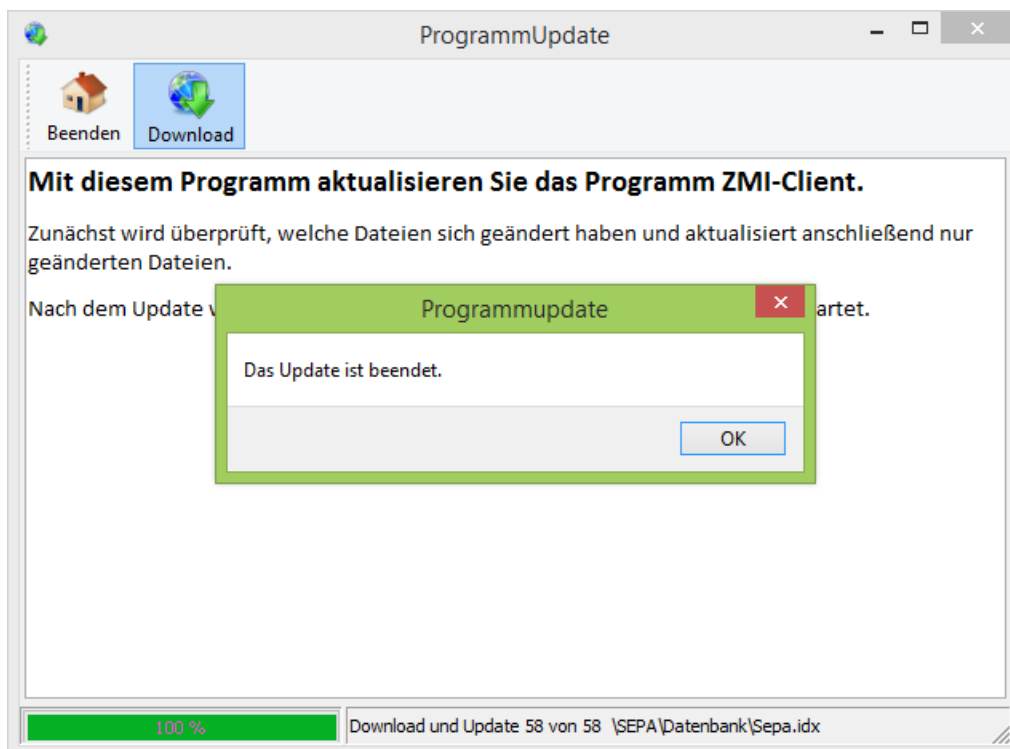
ProgrammUpdate

Beenden
Download

**Mit diesem Programm aktualisieren Sie das Programm ZMI-Client.**

Zunächst wird überprüft, welche Dateien sich geändert haben und aktualisiert anschließend nur geänderten Dateien.

Nach dem Update w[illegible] artet.

Programmupdate

Das Update ist beendet.

OK

100 %

Download und Update 58 von 58 \SEPA\Datenbank\Sepa.idx